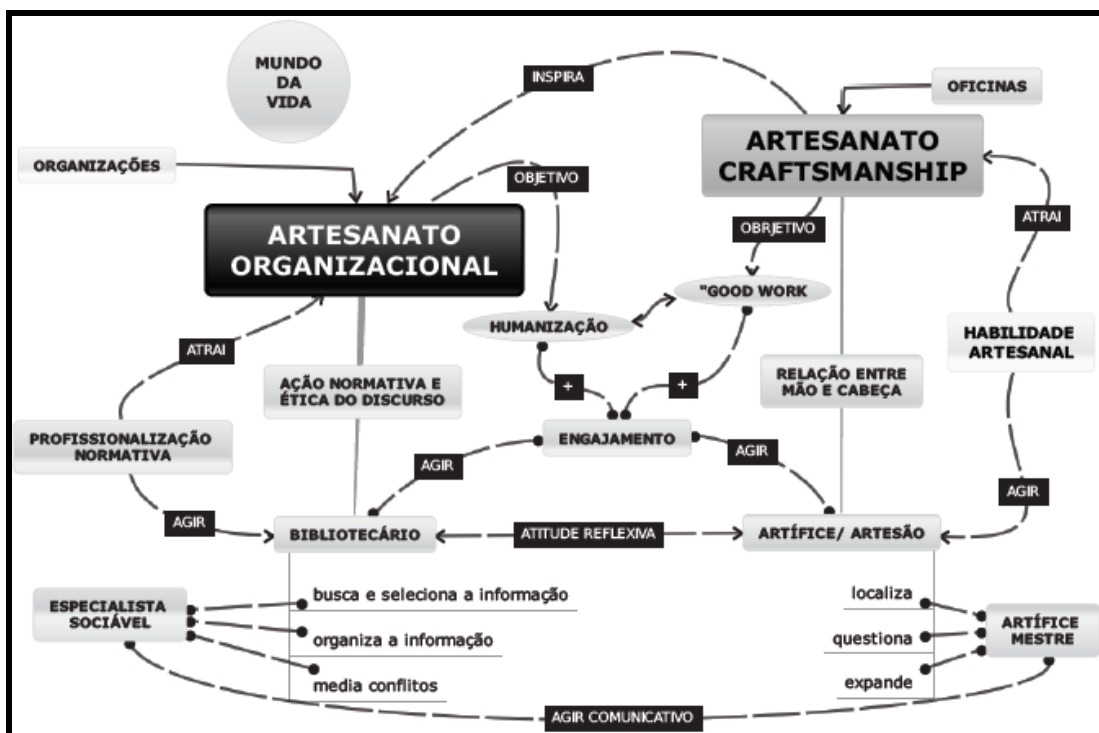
MUNDO DA VIDA

INSPIRA

OFICINAS

ARTESANATO CRAFTSMANSHIP

ORGANIZAÇÕES

OBJETIVO

ARTESANATO ORGANIZACIONAL

OBRJETIVO

ATRAI

"GOOD WORK

HUMANIZAÇÃO

HABILIDADE ARTESANAL

ATRAI

AÇÃO NORMATIVA E ÉTICA DO DISCURSO

+

+

RELAÇÃO ENTRE MÃO E CABEÇA

PROFISSIONALIZAÇÃO NORMATIVA

ENGAJAMENTO

AGIR

AGIR

AGIR

AGIR

BIBLIOTECÁRIO

ATITUDE REFLEXIVA

ARTÍFICE/ ARTESÃO

ESPECIALISTA SOCIÁVEL

busca e seleciona a informação

organiza a informação

media conflitos

localiza

questiona

expande

ARTÍFICE MESTRE

AGIR COMUNICATIVO